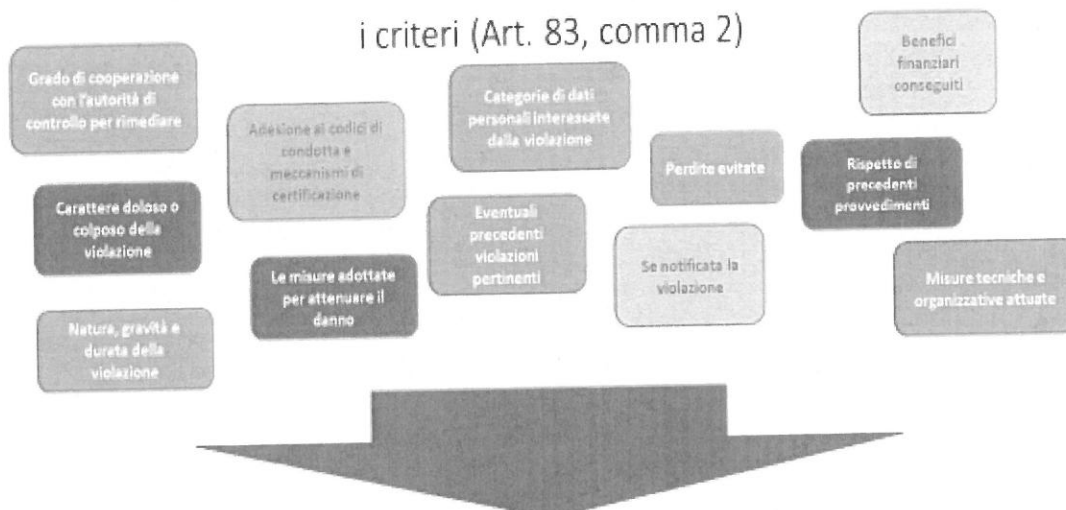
i criteri (Art. 83, comma 2)

Grado di cooperazione con l'autorità di controllo per rimediare

Carattere doloso o colposo della violazione

Natura, gravità e durata della violazione

Adesione ai codici di condotta e meccanismi di certificazione

Le misure adottate per attenuare il danno

Categorie di dati personali interessate dalla violazione

Eventuali precedenti violazioni pertinenti

Perdite evitate

Se notificata la violazione

Benefici finanziari conseguiti

Rispetto di precedenti provvedimenti

Misure tecniche e organizzative attuate